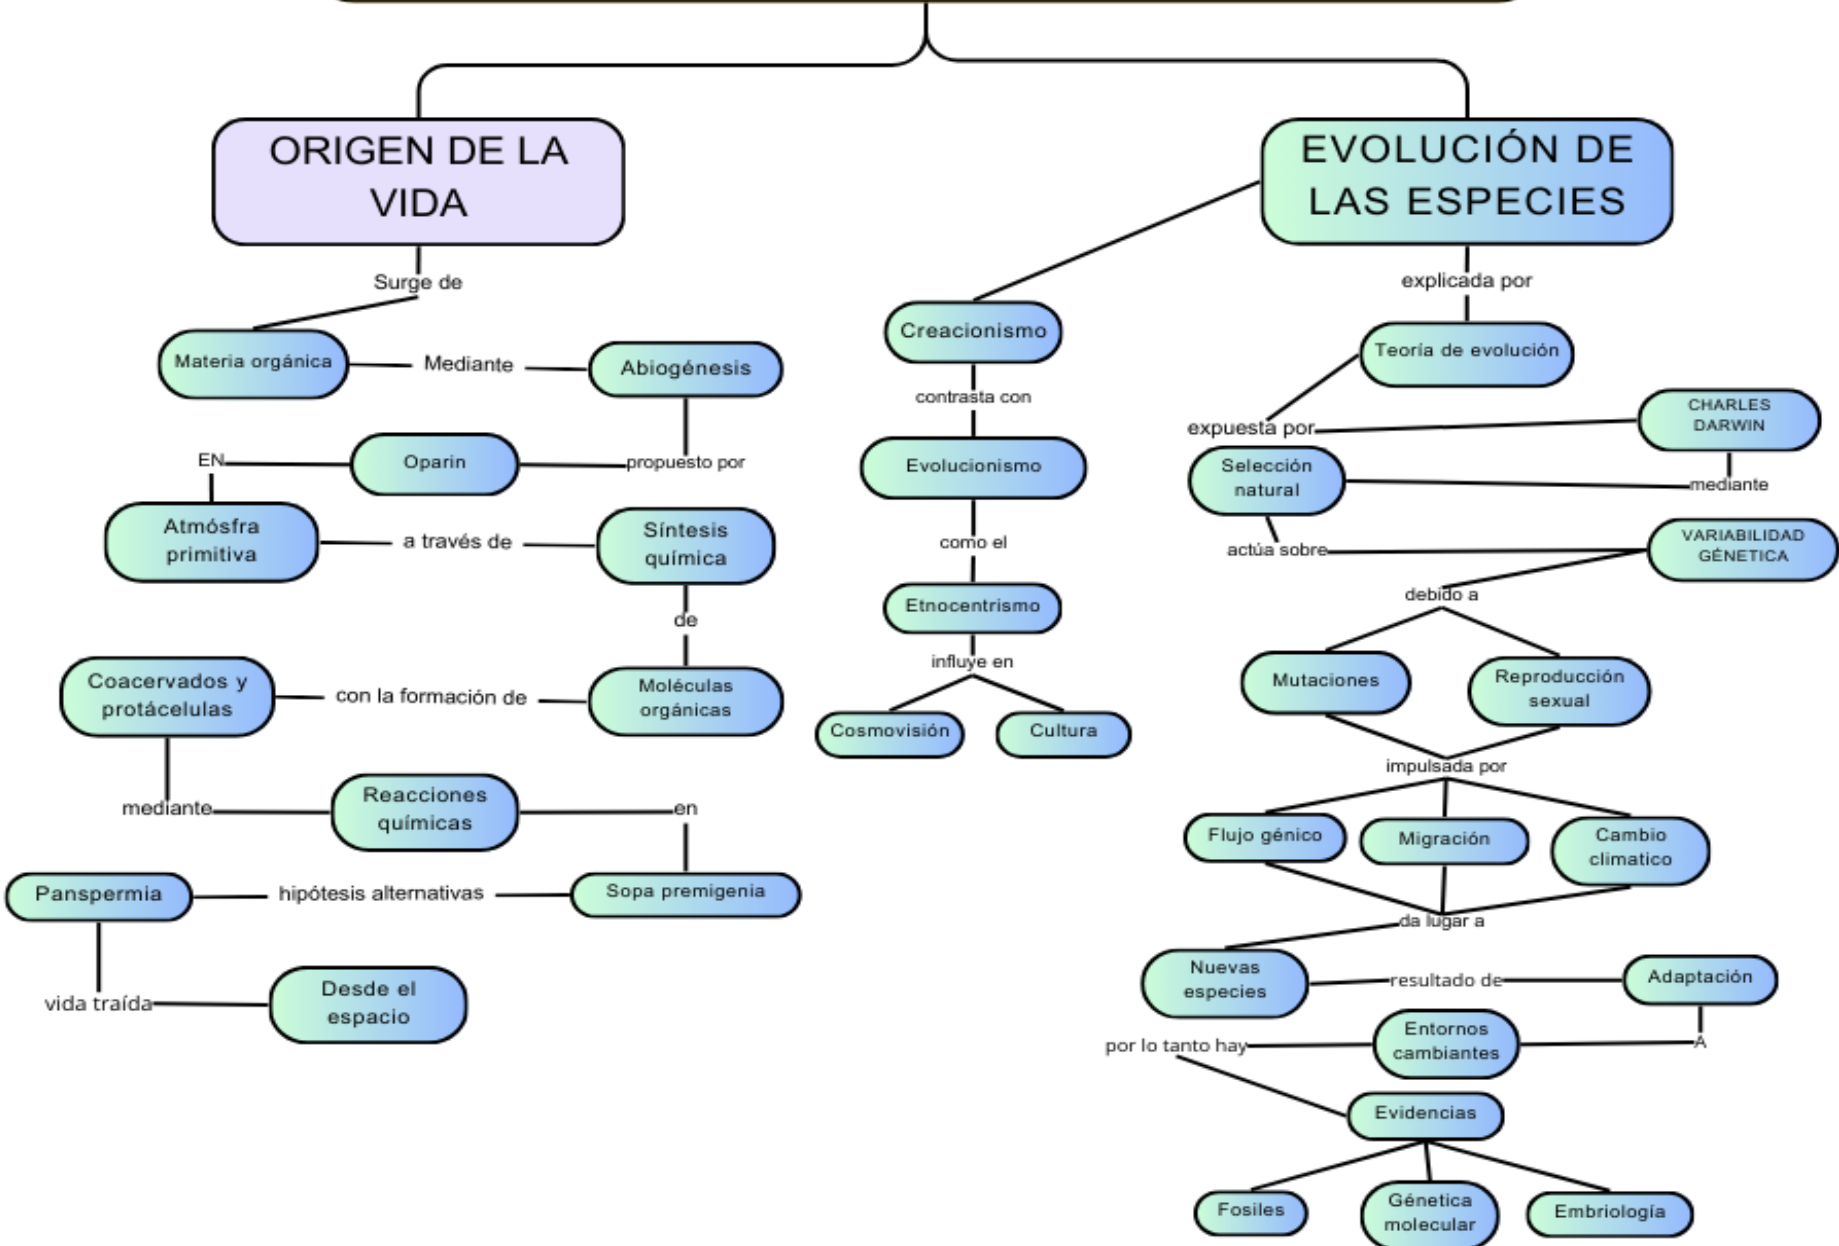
ORIGEN DE LA VIDA

Surge de

Materia orgánica

Mediante

Abiogénesis

propuesto por

Oparin

EN

Atmósfra primitiva

a través de

Síntesis química

de

Moléculas orgánicas

con la formación de

Coacervados y protácelulas

mediante

Reacciones químicas

en

Sopa premigenia

hipótesis alternativas

Panspermia

vida traída

Desde el espacio

EVOLUCIÓN DE LAS ESPECIES

Creacionismo

contrasta con

Evolucionismo

como el

Etnocentrismo

influye en

Cosmovisión

Cultura

explicada por

Teoría de evolución

expuesta por

CHARLES DARWIN

mediante

Selección natural

actúa sobre

VARIABILIDAD GÉNETICA

debido a

Mutaciones

Reproducción sexual

impulsada por

Flujo génico

Migración

Cambio climatico

da lugar a

Nuevas especies

resultado de

Adaptación

A

Entornos cambiantes

por lo tanto hay

Evidencias

Fosiles

Génetica molecular

Embriología